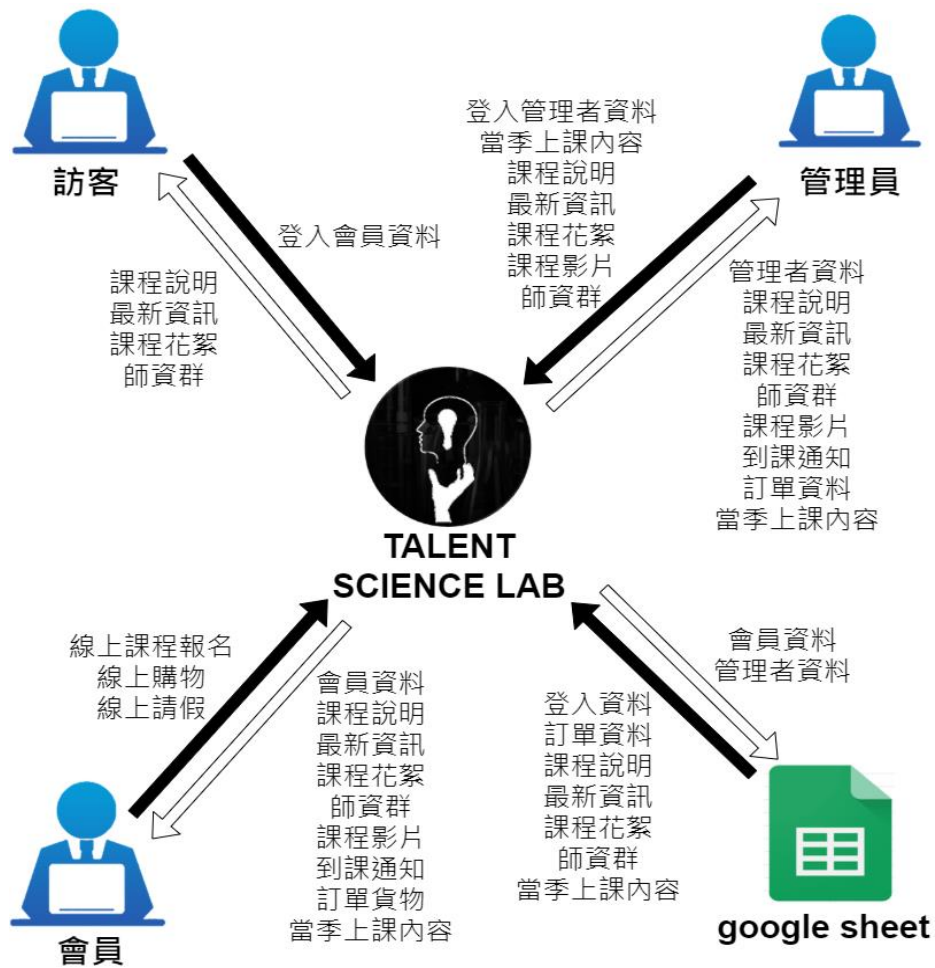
訪客

登入會員資料

課程說明
最新資訊
課程花絮
師資群

登入管理者資料
當季上課內容
課程說明
最新資訊
課程花絮
課程影片
師資群

管理員

管理者資料
課程說明
最新資訊
課程花絮
師資群
課程影片
到課通知
訂單資料
當季上課內容

TALENT
SCIENCE LAB

線上課程報名
線上購物
線上請假

會員資料
課程說明
最新資訊
課程花絮
師資群
課程影片
到課通知
訂單貨物
當季上課內容

會員

會員資料
管理者資料

登入資料
訂單資料
課程說明
最新資訊
課程花絮
師資群
當季上課內容

google sheet